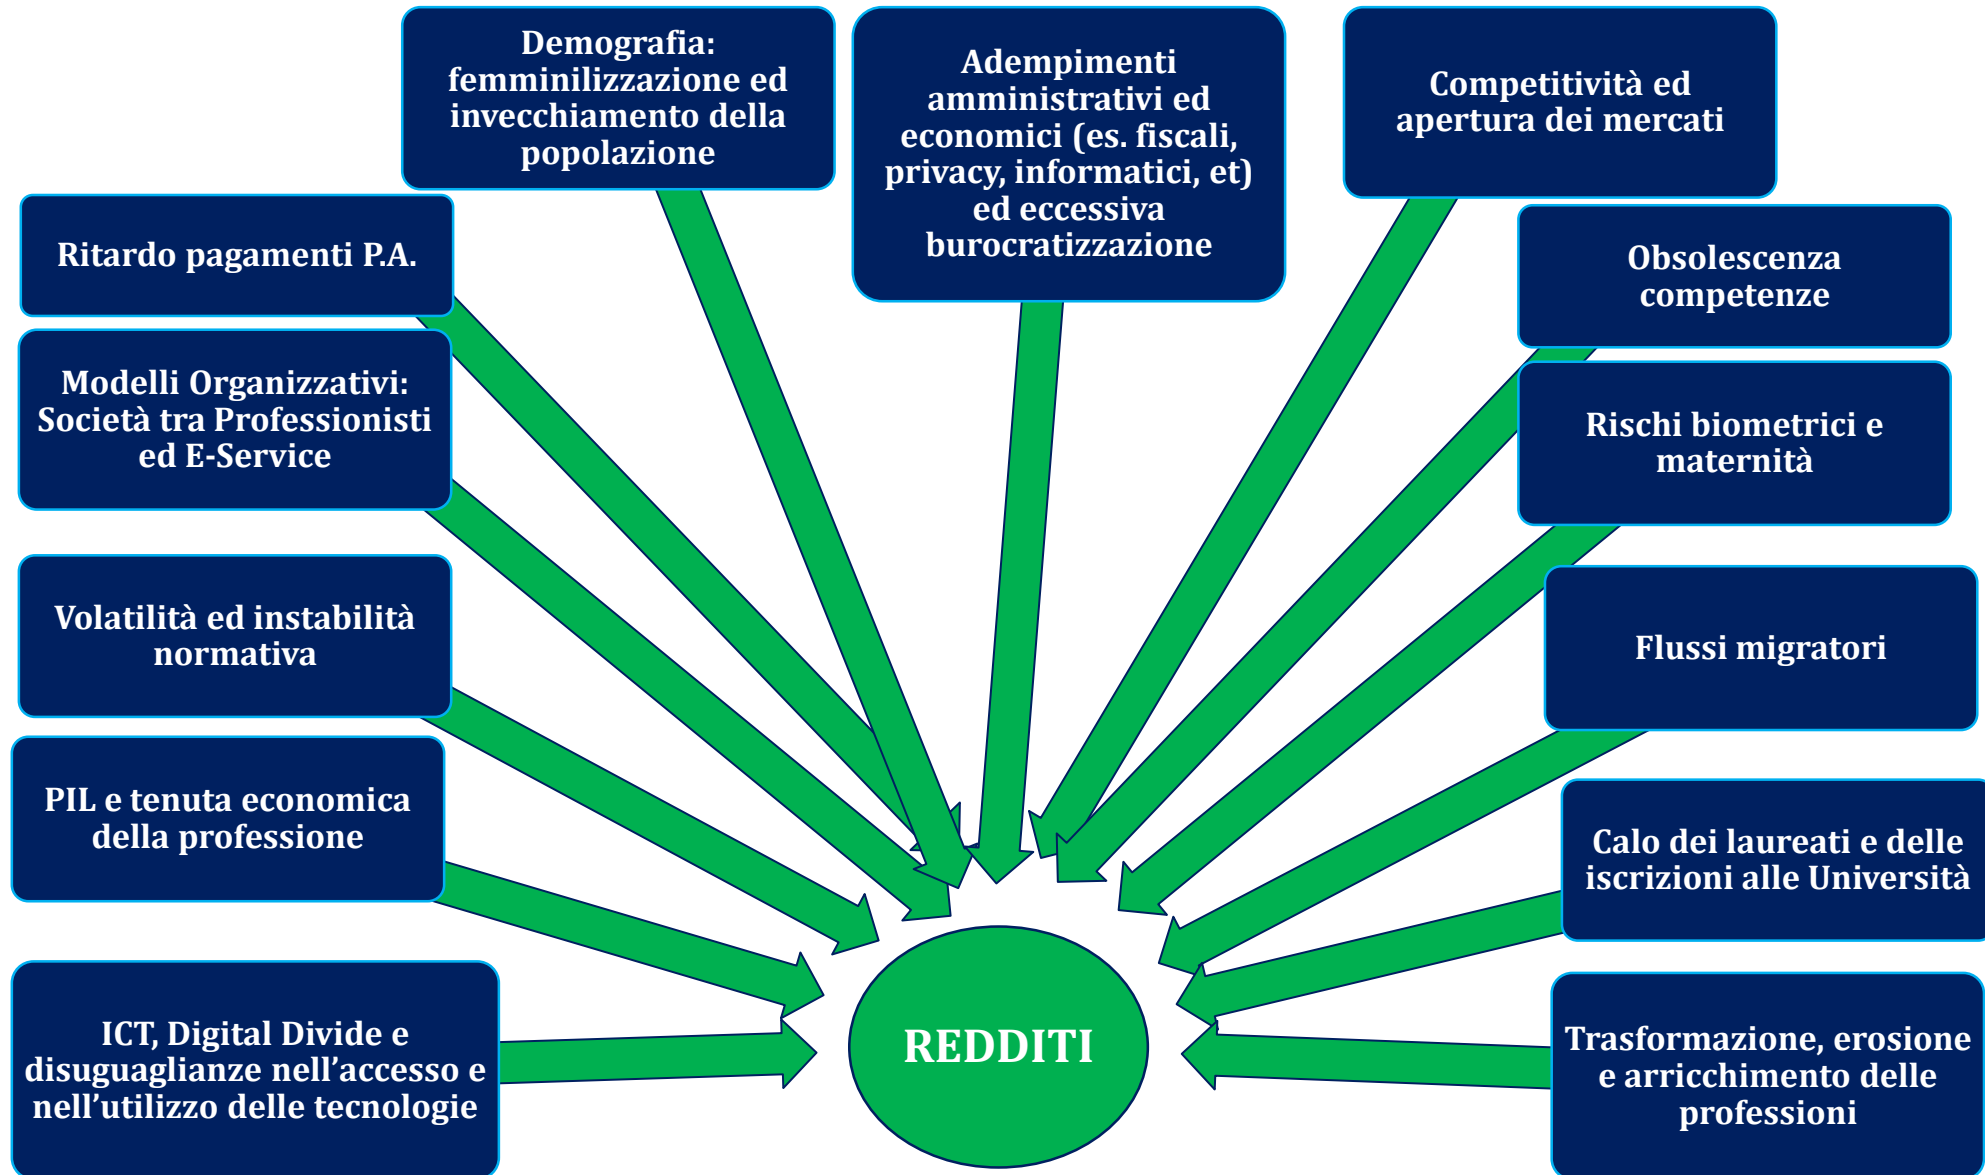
Demografia: femminilizzazione ed invecchiamento della popolazione

Adempimenti amministrativi ed economici (es. fiscali, privacy, informatici, et) ed eccessiva burocratizzazione

Competitività ed apertura dei mercati

Ritardo pagamenti P.A.

Obsolescenza competenze

Modelli Organizzativi: Società tra Professionisti ed E-Service

Rischi biometrici e maternità

Volatilità ed instabilità normativa

Flussi migratori

PIL e tenuta economica della professione

Calo dei laureati e delle iscrizioni alle Università

ICT, Digital Divide e disuguaglianze nell’accesso e nell’utilizzo delle tecnologie

REDDITI

Trasformazione, erosione e arricchimento delle professioni